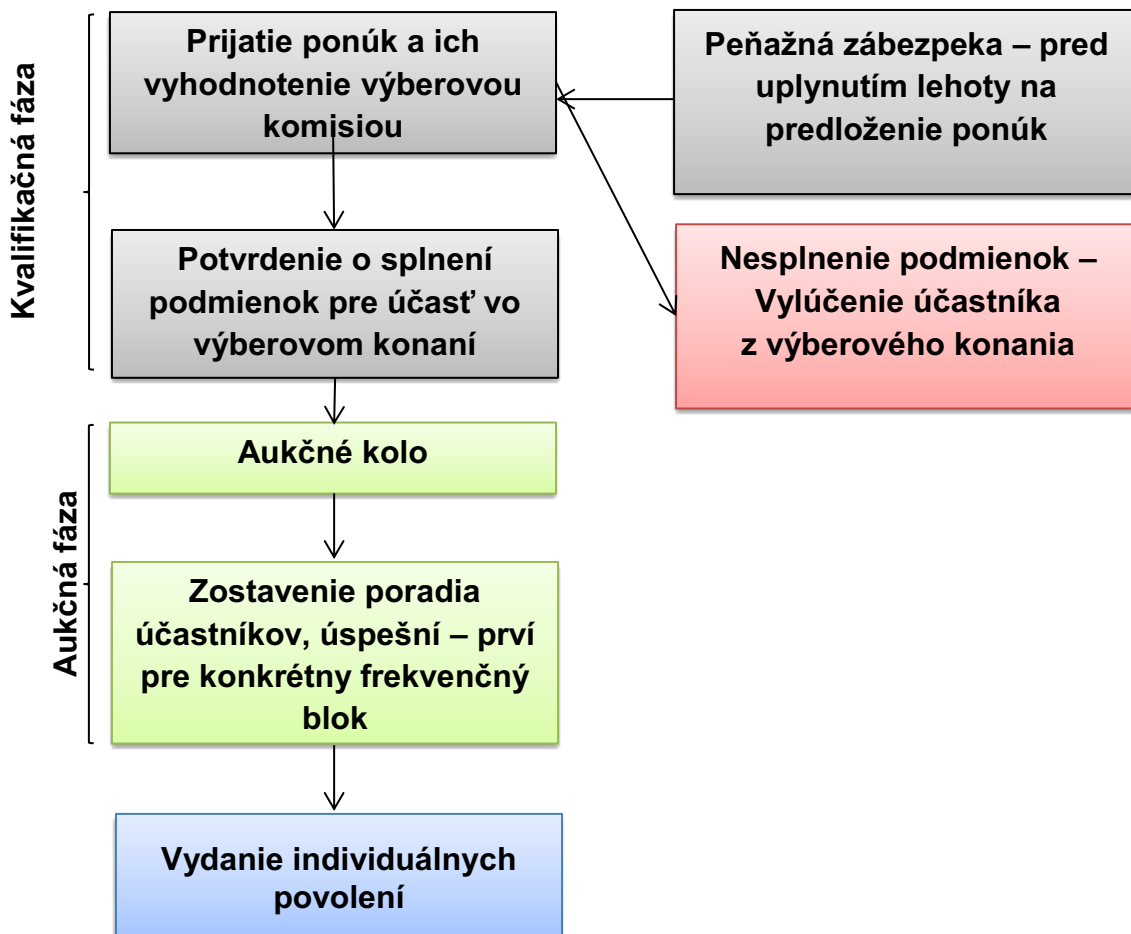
Kvalifikačná fáza

Prijatie ponúk a ich vyhodnotenie výberovou komisiou

Peňažná zábezpeka – pred uplynutím lehoty na predloženie ponúk

Potvrdenie o splnení podmienok pre účasť vo výberovom konaní

Nesplnenie podmienok – Vylúčenie účastníka z výberového konania

Aukčná fáza

Aukčné kolo

Zostavenie poradia účastníkov, úspešní – prví pre konkrétny frekvenčný blok

Vydanie individuálnych povolení